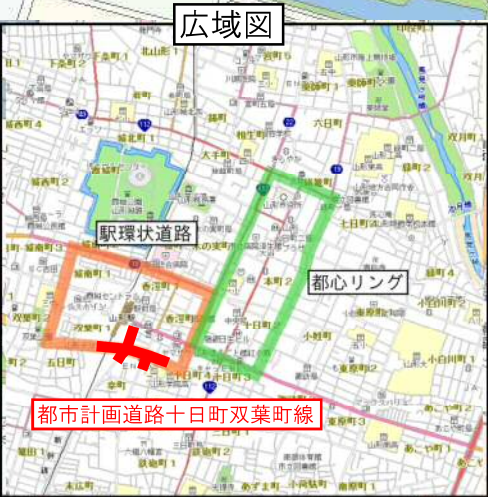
広域図

駅環状道路

都心リング

都市計画道路十日町双葉町線

北山形
城北町
霞城公園
香澄町
双葉町
五日町
幸町
六日町
旅篭町
本町
十日町
小姓町
七日町
東原町
あこや町
鉄砲町
大手町
相生町
緑町
七日町
小白川町
城南町